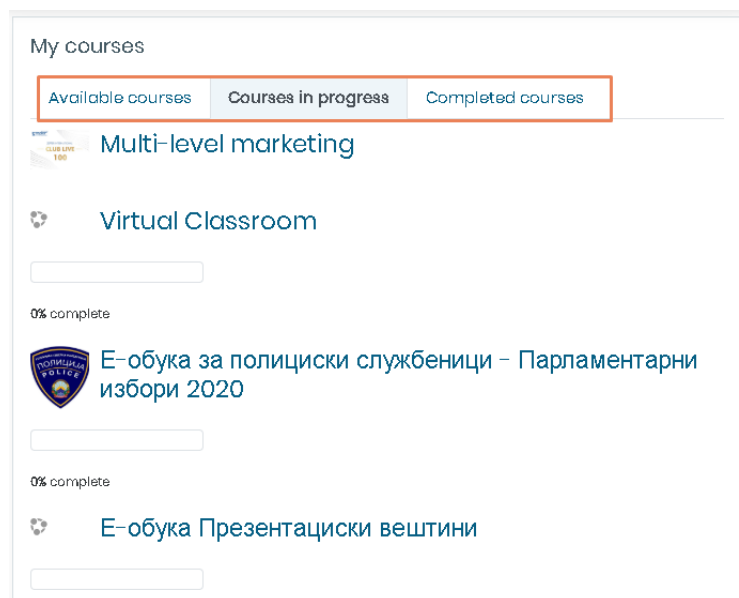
My courses

Available courses | Courses in progress | Completed courses

Multi-level marketing

Virtual Classroom

0% complete

Е-обука за полициски службеници - Парламентарни избори 2020

0% complete

Е-обука Презентациски вештини